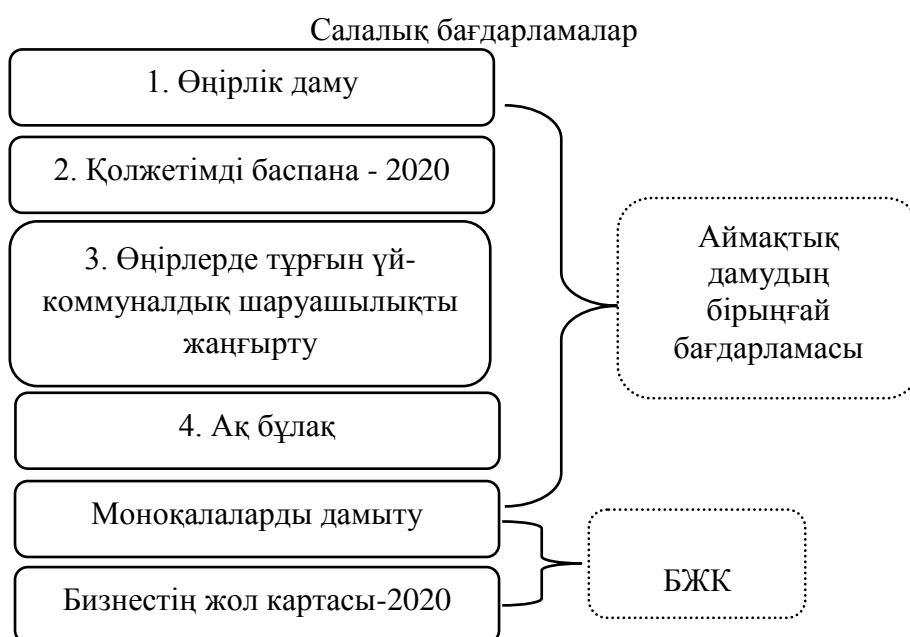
Салалық бағдарламалар

1. Өңірлік даму

2. Қолжетімді баспана - 2020

3. Өңірлерде тұрғын үй-коммуналдық шаруашылықты жаңғырту

4. Ақ бұлақ

Моноқалаларды дамыту

Бизнестің жол картасы-2020

Аймақтық дамудың бірыңғай бағдарламасы

БЖК